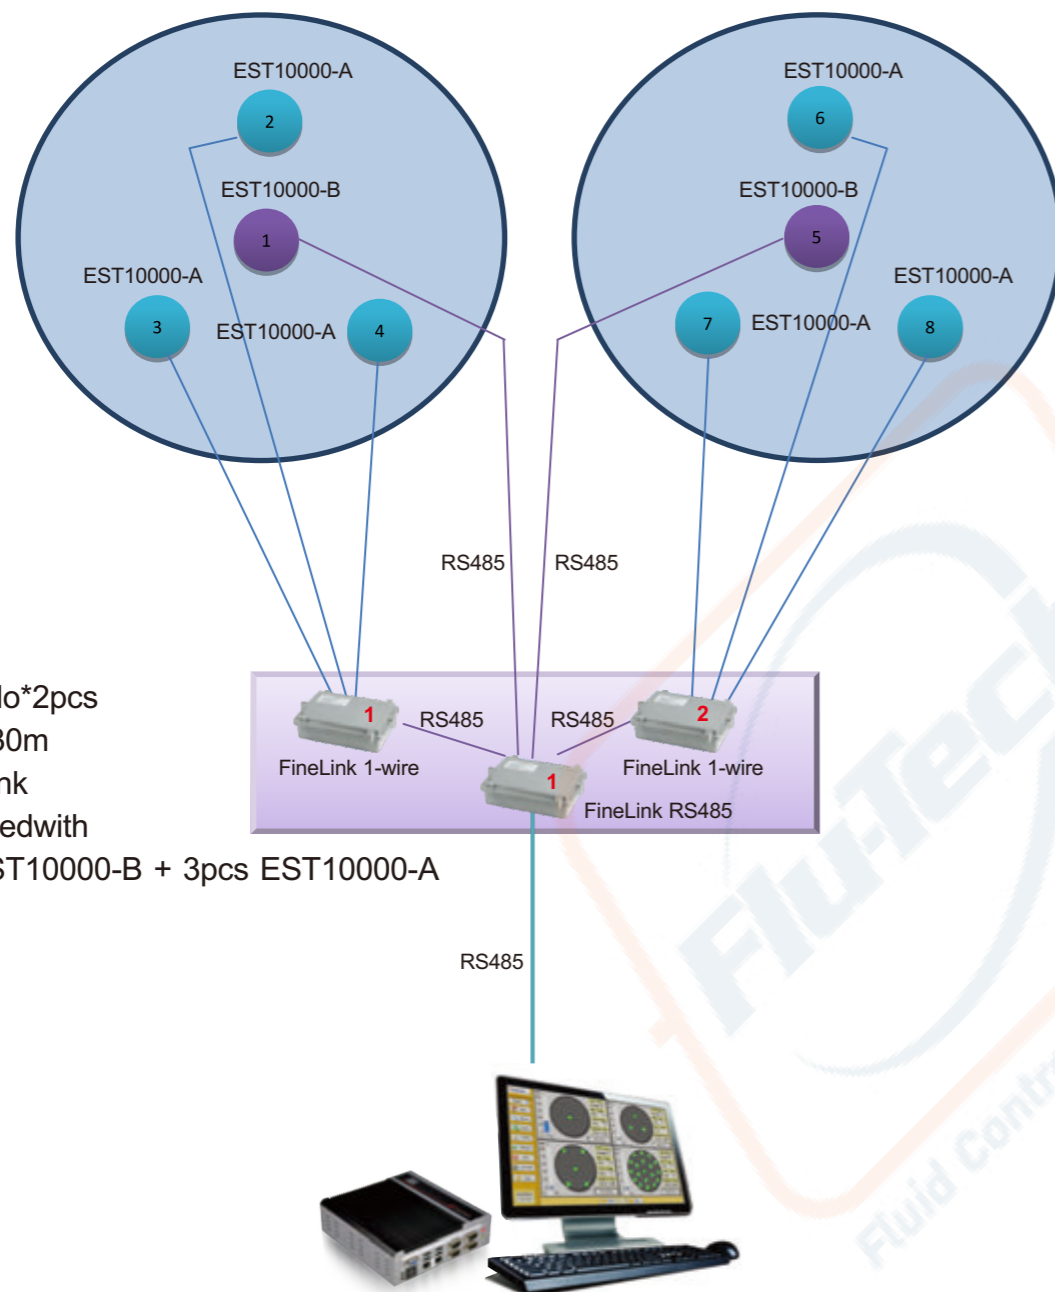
EST10000-A
2
EST10000-B
1
EST10000-A
3
EST10000-A
4

EST10000-A
6
EST10000-B
5
EST10000-A
7
EST10000-A
8
EST10000-A

RS485
RS485

lo*2pcs
30m
nk
edwith
ST10000-B + 3pcs EST10000-A

1
RS485
RS485
2
FineLink 1-wire
1
FineLink 1-wire
FineLink RS485

RS485

Flu-Tec
Fluid Contr